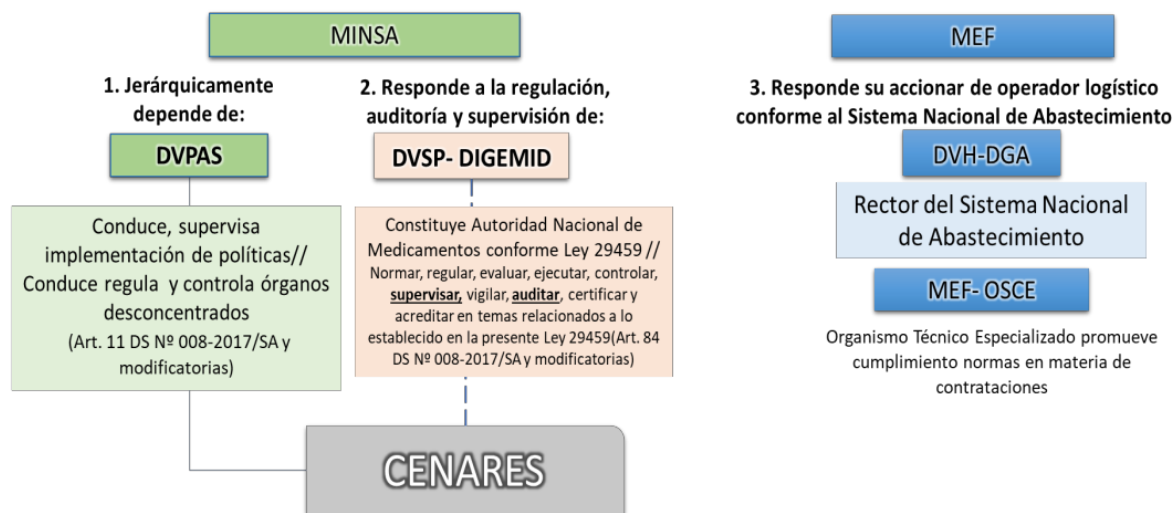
MINSA

1. Jerárquicamente depende de:

DVPAS

Conduce, supervisa implementación de políticas// Conduce regula y controla órganos desconcentrados
(Art. 11 DS Nº 008-2017/SA y modificatorias)

2. Responde a la regulación, auditoría y supervisión de:

DVSP- DIGEMID

Constituye Autoridad Nacional de Medicamentos conforme Ley 29459 // Normar, regular, evaluar, ejecutar, controlar, supervisar, vigilar, auditar, certificar y acreditar en temas relacionados a lo establecido en la presente Ley 29459(Art. 84 DS Nº 008-2017/SA y modificatorias)

CENARES

MEF

3. Responde su accionar de operador logístico conforme al Sistema Nacional de Abastecimiento

DVH-DGA

Rector del Sistema Nacional de Abastecimiento

MEF- OSCE

Organismo Técnico Especializado promueve cumplimiento normas en materia de contrataciones